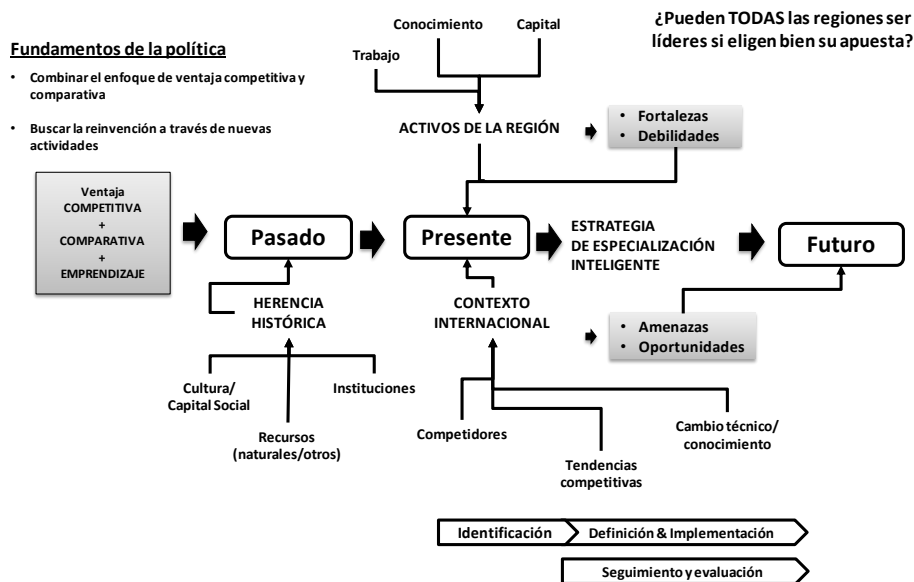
Fundamentos de la política

- Combinar el enfoque de ventaja competitiva y comparativa
- Buscar la reinvención a través de nuevas actividades

Conocimiento

Capital

Trabajo

¿Pueden TODAS las regiones ser líderes si eligen bien su apuesta?

ACTIVOS DE LA REGIÓN

- Fortalezas
- Debilidades

Ventaja COMPETITIVA + COMPARATIVA + EMPRENDIZAJE

Pasado

Presente

ESTRATEGIA DE ESPECIALIZACIÓN INTELIGENTE

Futuro

HERENCIA HISTÓRICA

CONTEXTO INTERNACIONAL

- Amenazas
- Oportunidades

Cultura/ Capital Social

Instituciones

Recursos (naturales/otros)

Competidores

Cambio técnico/ conocimiento

Tendencias competitivas

Identificación

Definición & Implementación

Seguimiento y evaluación